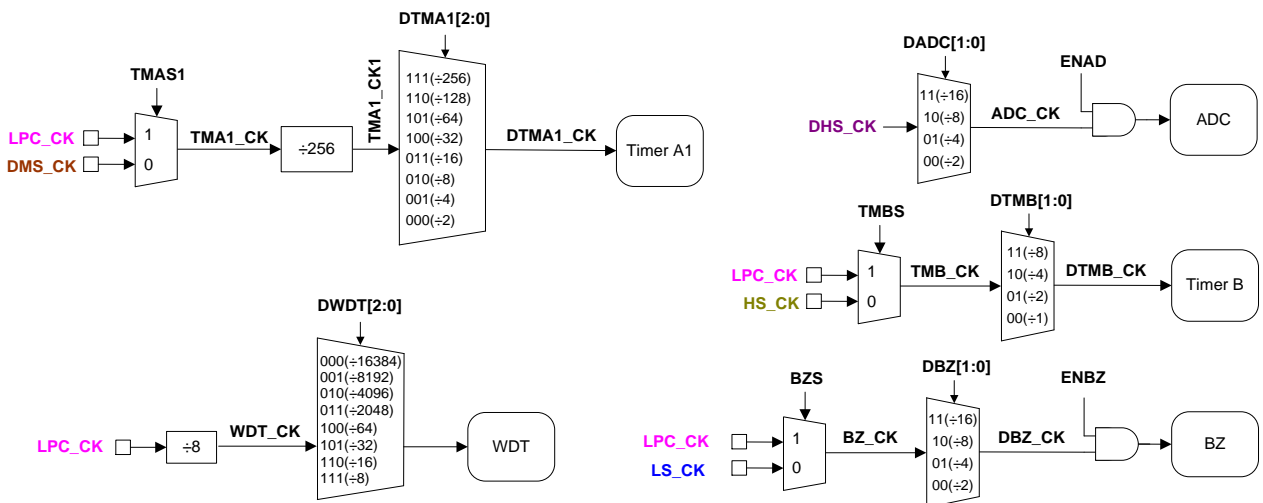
TMAS1

LPC_CK
DMS_CK
1
0
TMA1_CK
÷256
TMA1_CK1
DTMA1[2:0]
111(÷256)
110(÷128)
101(÷64)
100(÷32)
011(÷16)
010(÷8)
001(÷4)
000(÷2)
DTMA1_CK
Timer A1

DADC[1:0]
ENAD
DHS_CK
11(÷16)
10(÷8)
01(÷4)
00(÷2)
ADC_CK
ADC

TMBS
DTMB[1:0]
LPC_CK
HS_CK
1
0
TMB_CK
11(÷8)
10(÷4)
01(÷2)
00(÷1)
DTMB_CK
Timer B

DWDT[2:0]
LPC_CK
÷8
WDT_CK
000(÷16384)
001(÷8192)
010(÷4096)
011(÷2048)
100(÷64)
101(÷32)
110(÷16)
111(÷8)
WDT

BZS
DBZ[1:0]
ENBZ
LPC_CK
LS_CK
1
0
BZ_CK
11(÷16)
10(÷8)
01(÷4)
00(÷2)
DBZ_CK
BZ